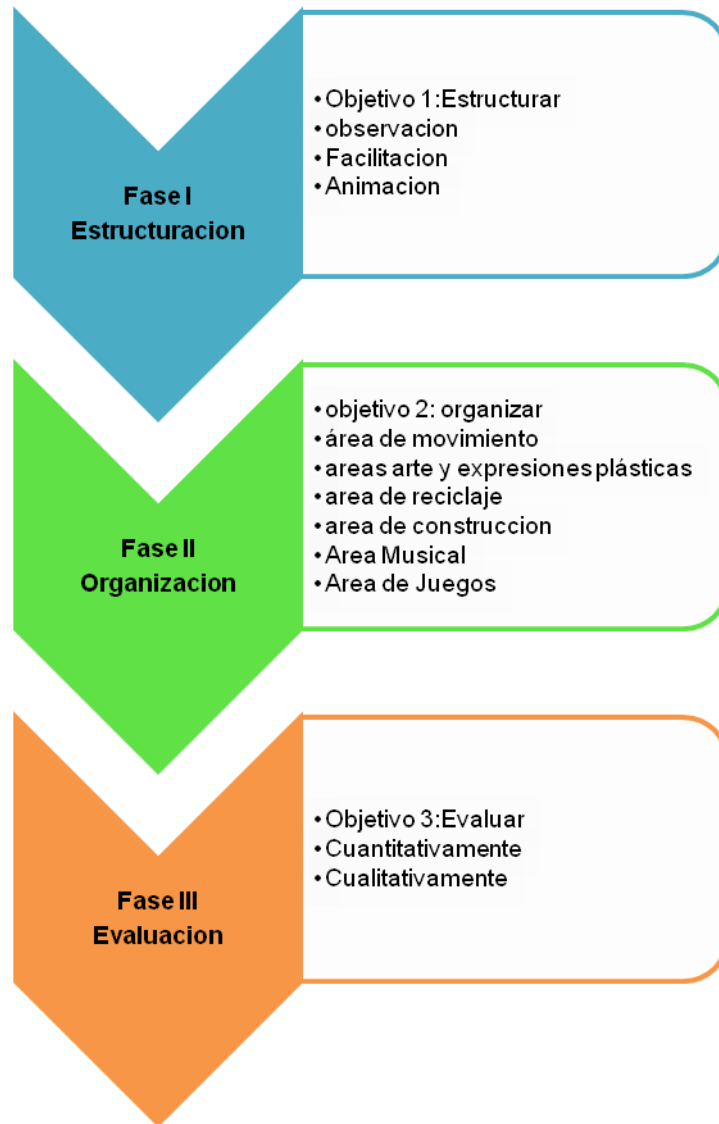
Fase I
Estructuracion

- Objetivo 1:Estructurar
- observacion
- Facilitacion
- Animacion

Fase II
Organizacion

- objetivo 2: organizar
- área de movimiento
- areas arte y expresiones plásticas
- area de reciclaje
- area de construccion
- Area Musical
- Area de Juegos

Fase III
Evaluacion

- Objetivo 3:Evaluar
- Cuantitativamente
- Cualitativamente